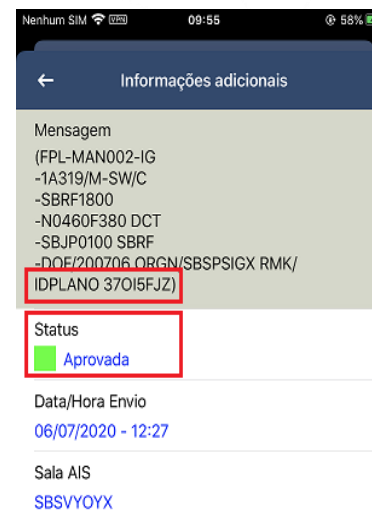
Nenhum SIM VPN 09:55 58%

←
Informações adicionais

Mensagem
(FPL-MAN002-IG
-1A319/M-SW/C
-SBRF1800
-N0460F380 DCT
-SBJP0100 SBRF
-DOF/200706 ORGN/SBSPSIGX RMK/
IDPLANO 37OI5FJZ)

Status
Aprovada

Data/Hora Envio
06/07/2020 - 12:27

Sala AIS
SBSVYOYX